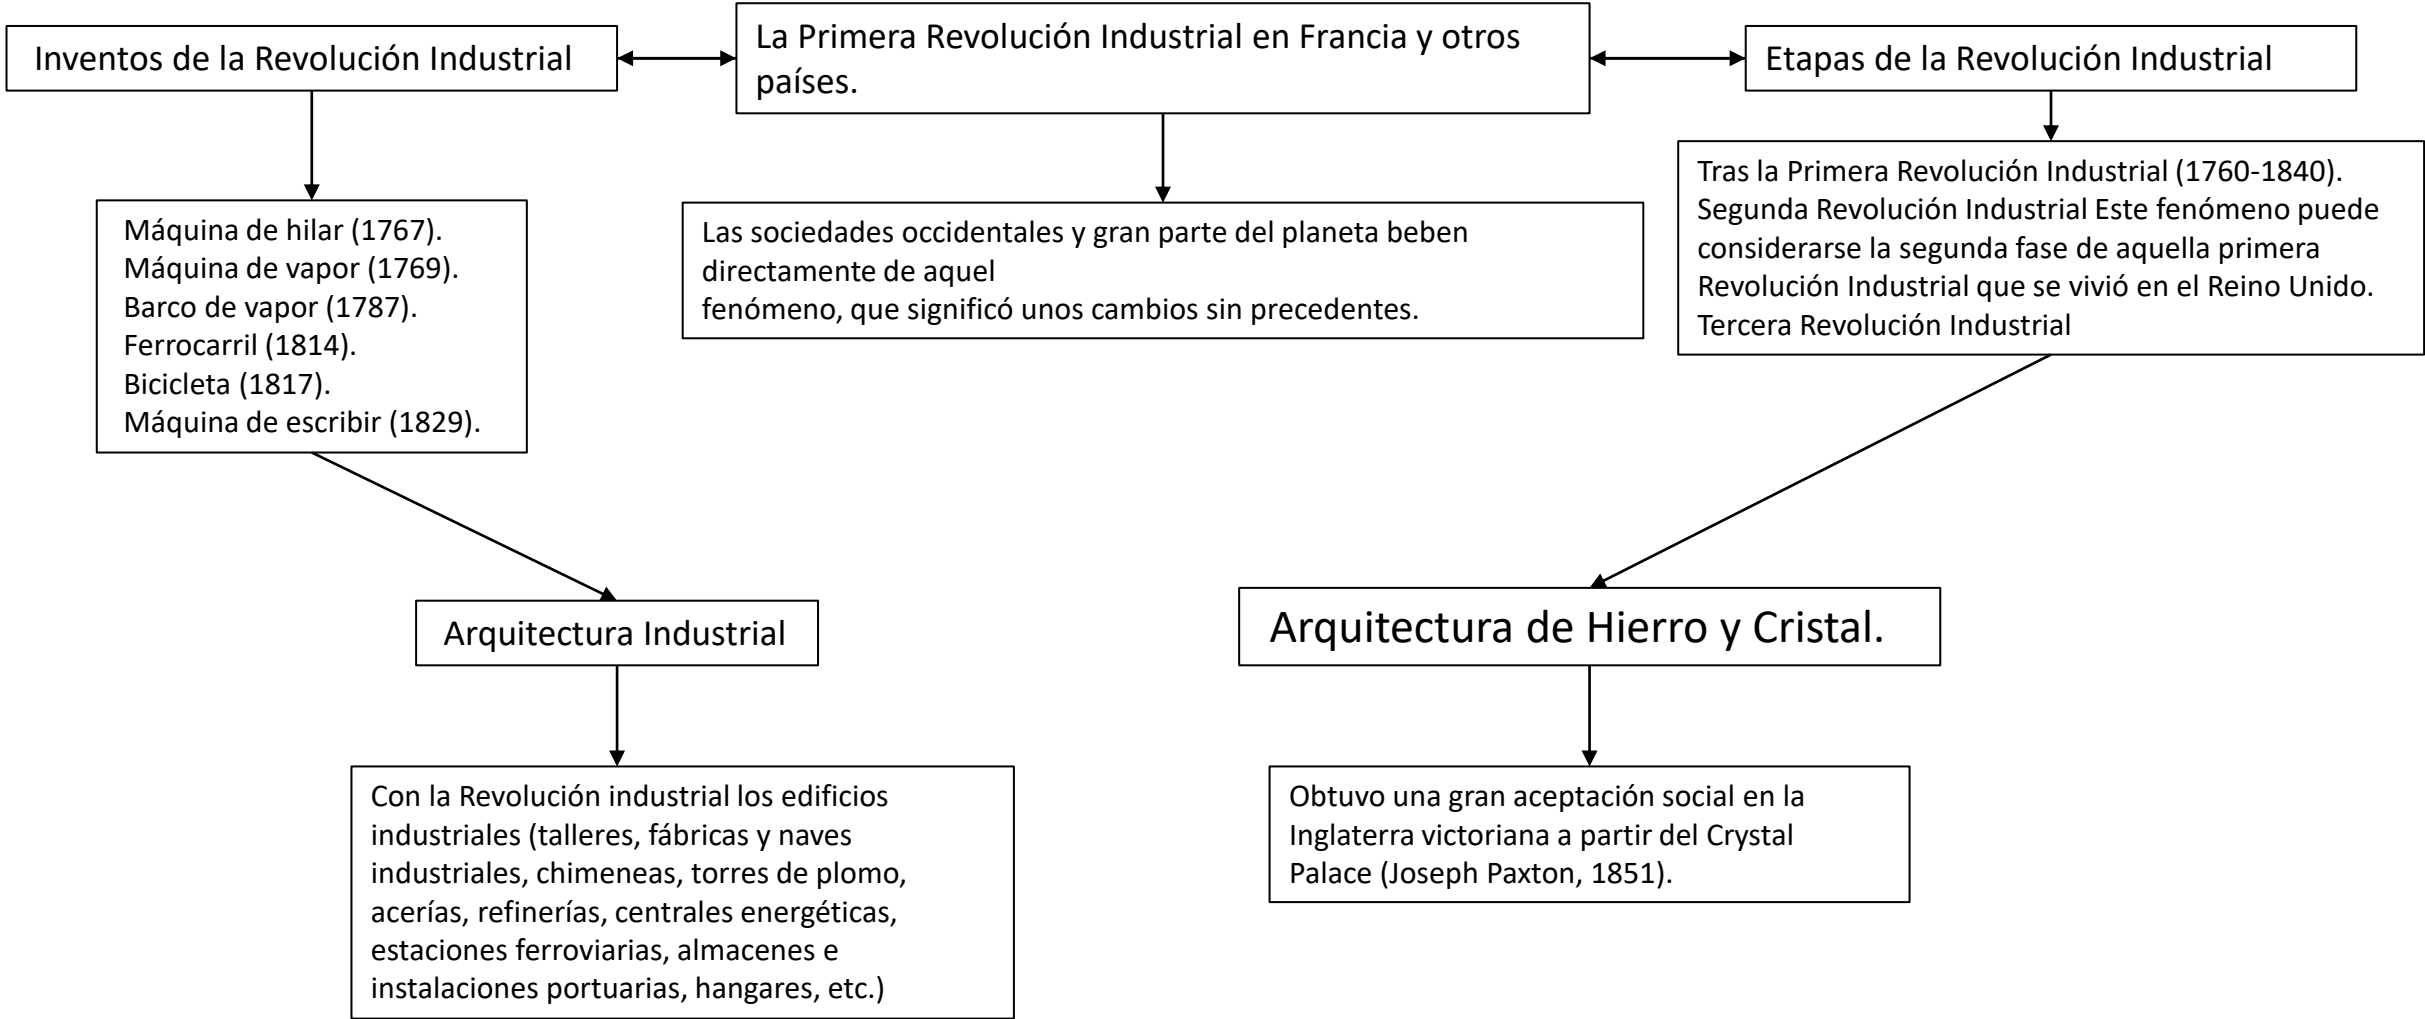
Inventos de la Revolución Industrial

La Primera Revolución Industrial en Francia y otros países.

Etapas de la Revolución Industrial

Máquina de hilar (1767).
Máquina de vapor (1769).
Barco de vapor (1787).
Ferrocarril (1814).
Bicicleta (1817).
Máquina de escribir (1829).

Las sociedades occidentales y gran parte del planeta beben directamente de aquel
fenómeno, que significó unos cambios sin precedentes.

Tras la Primera Revolución Industrial (1760-1840).
Segunda Revolución Industrial Este fenómeno puede considerarse la segunda fase de aquella primera Revolución Industrial que se vivió en el Reino Unido.
Tercera Revolución Industrial

Arquitectura Industrial

Arquitectura de Hierro y Cristal.

Con la Revolución industrial los edificios industriales (talleres, fábricas y naves industriales, chimeneas, torres de plomo, acerías, refinerías, centrales energéticas, estaciones ferroviarias, almacenes e instalaciones portuarias, hangares, etc.)

Obtuvo una gran aceptación social en la Inglaterra victoriana a partir del Crystal Palace (Joseph Paxton, 1851).